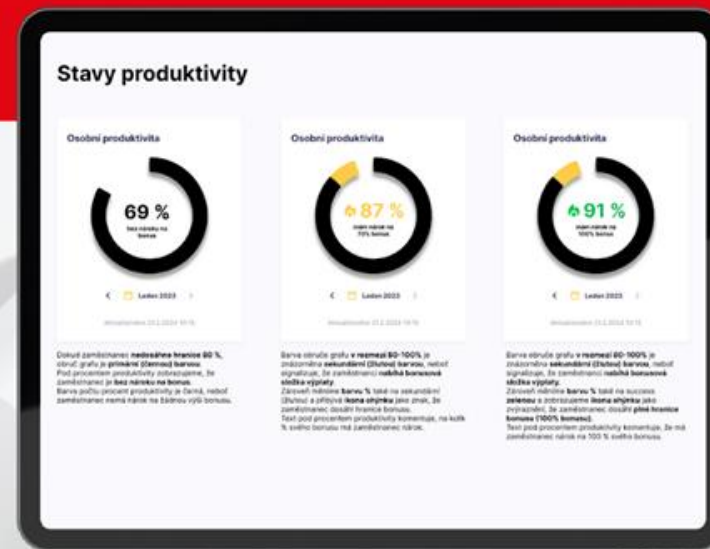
Stavy produktivity

Osobní produktivita

69 %

bez nároku na bonus

Leden 2023

Aktualizováno 23.2.2024 10:15

Dokud zaměstnanec nedosáhne hranice 80 %, obrys grafu je primární (černou) barvou. Pod procentem produktivity zobrazujeme, že zaměstnanec je bez nároku na bonus. Barva počtu procent produktivity je černá, neboť zaměstnanec nemá nárok na žádnou výši bonusu.

Osobní produktivita

87 %

máte nárok na 70% bonus

Leden 2023

Aktualizováno 23.2.2024 10:15

Barva obrysu grafu v rozmezí 80-100% je znázorněna sekundární (žlutou) barvou, neboť signalizuje, že zaměstnanci nabíhá bonusová složka výplaty. Zároveň měníme barvu % také na sekundární (žlutou) a přidává ikona ohýnku jako znak, že zaměstnanec dosáhl hranice bonusu. Text pod procentem produktivity komentuje, na kolik % svého bonusu má zaměstnanec nárok.

Osobní produktivita

91 %

máte nárok na 100% bonus

Leden 2023

Aktualizováno 23.2.2024 10:15

Barva obrysu grafu v rozmezí 80-100% je znázorněna sekundární (žlutou) barvou, neboť signalizuje, že zaměstnanci nabíhá bonusová složka výplaty. Zároveň měníme barvu % také na success zelenou a zobrazujeme ikona ohýnku jako zvýraznění, že zaměstnanec dosáhl plné hranice bonusu (100% bonusu). Text pod procentem produktivity komentuje, že má zaměstnanec nárok na 100 % svého bonusu.